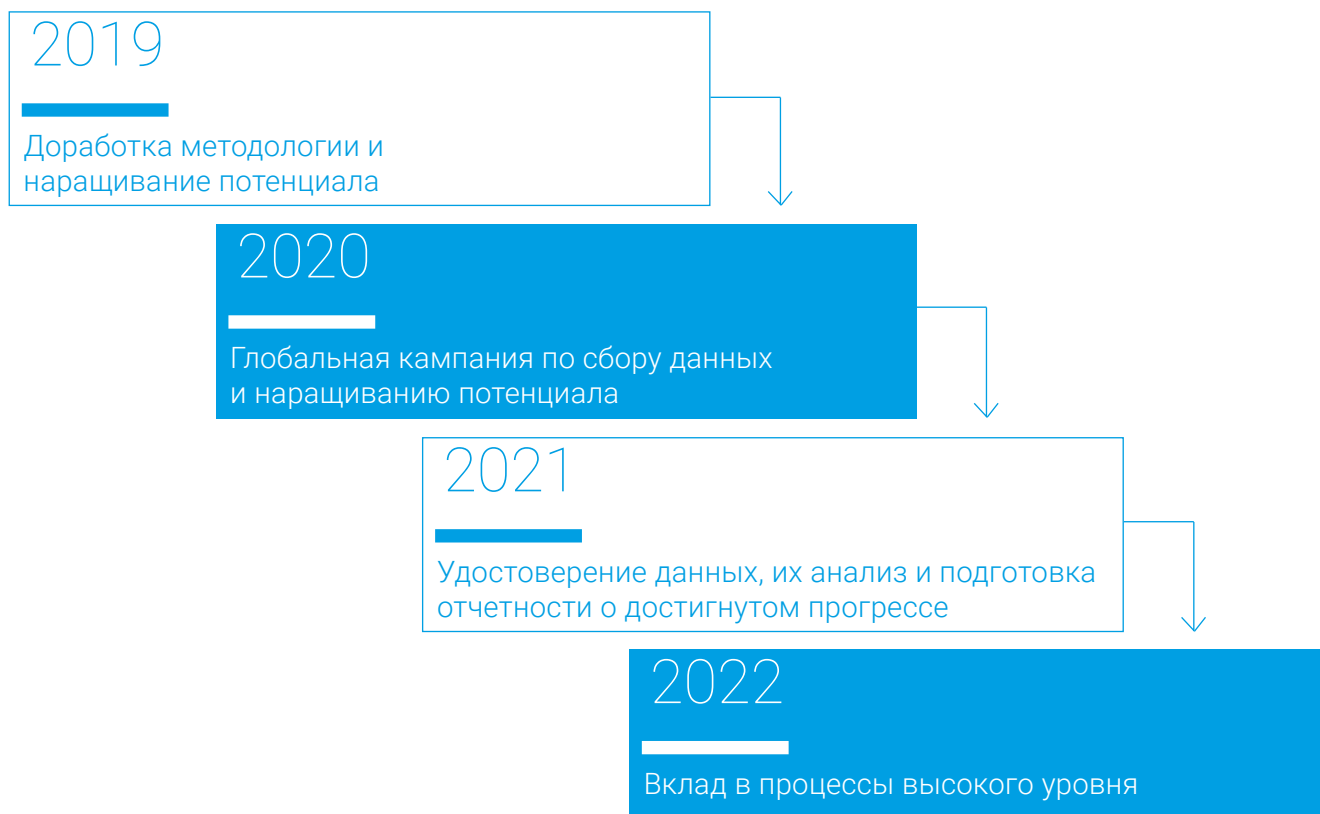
2019

Доработка методологии и наращивание потенциала

2020

Глобальная кампания по сбору данных и наращиванию потенциала

2021

Удостоверение данных, их анализ и подготовка отчетности о достигнутом прогрессе

2022

Вклад в процессы высокого уровня